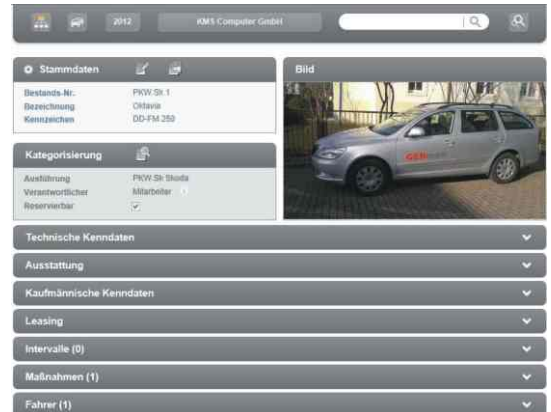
2012

KMS Computer GmbH

Stammdaten

Bestands-Nr. PKW.St.1
Bezeichnung Oktavia
Kennzeichen DD-FM 250

Bild

Kategorisierung

Ausführung PKW.St.Skoda
Verantwortlicher Mitarbeiter
Reservierbar

Technische Kenndaten

Ausstattung

Kaufmännische Kenndaten

Leasing

Intervalle (0)

Maßnahmen (1)

Fahrer (1)